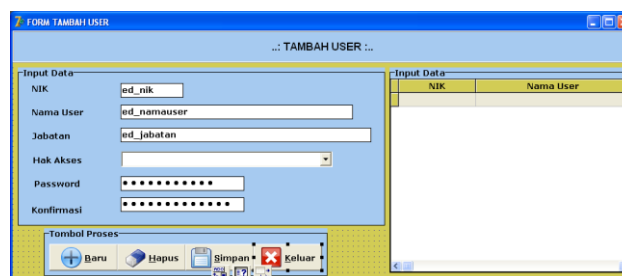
FORM TAMBAH USER

..: TAMBAH USER :..

Input Data

NIK ed_nik

Nama User ed_namauser

Jabatan ed_jabatan

Hak Akses

Password ••••••••••••

Konfirmasi ••••••••••••••

Tombol Proses

Baru Hapus Simpan Keluar

Input Data

| NIK | Nama User |
|---|---|
| | |